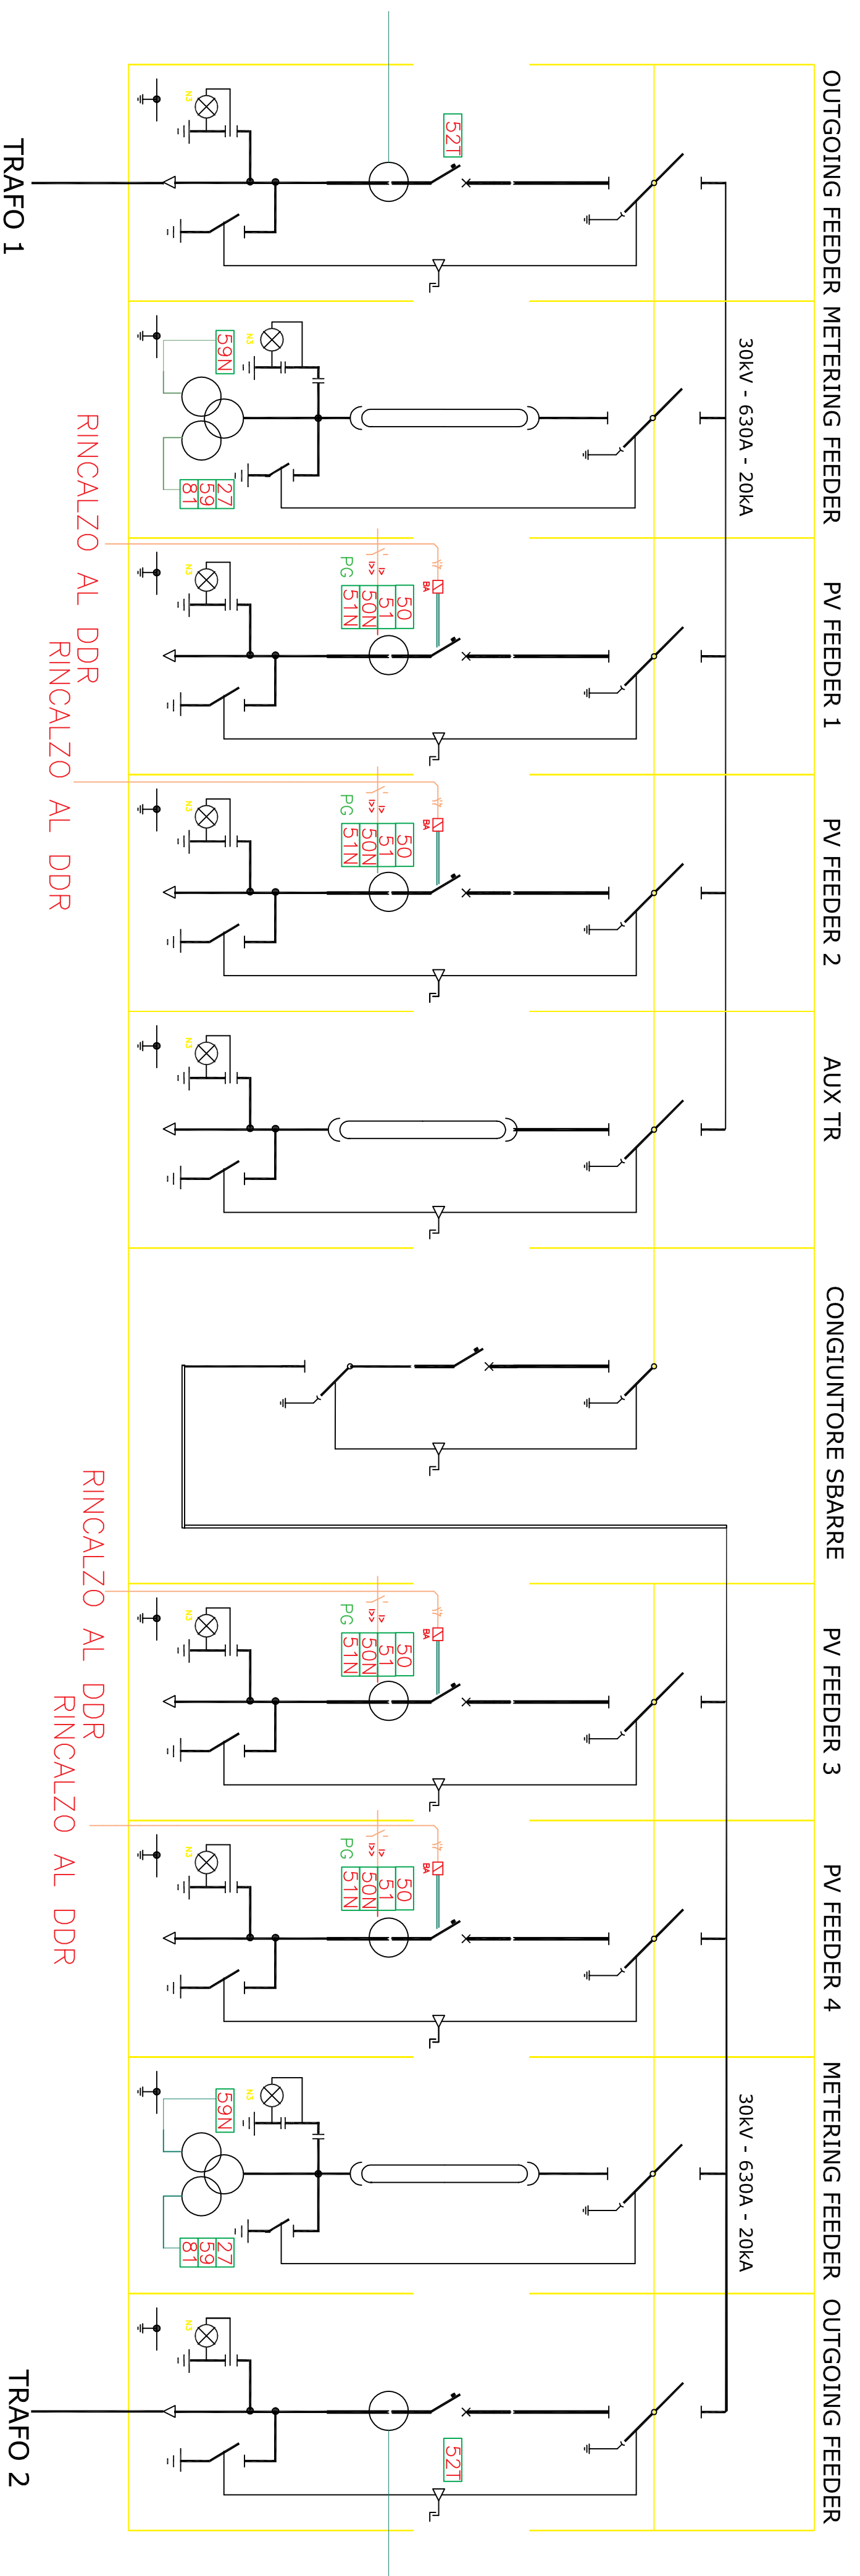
OUTGOING FEEDER
METERING FEEDER
PV FEEDER 1
PV FEEDER 2
AUX TR
CONGIUNTORE SBARRE
PV FEEDER 3
PV FEEDER 4
METERING FEEDER
OUTGOING FEEDER

TRAFO 1
TRAFO 2

30kV - 630A - 20kA
30kV - 630A - 20kA

52T
59N
27
59
81
50
51
50N
51N
PG
BA
RINCALZO AL DDR
RINCALZO AL DDR
50
51
50N
51N
PG
BA
RINCALZO AL DDR
RINCALZO AL DDR
50
51
50N
51N
PG
BA
50
51
50N
51N
PG
BA
59N
27
59
81
52T